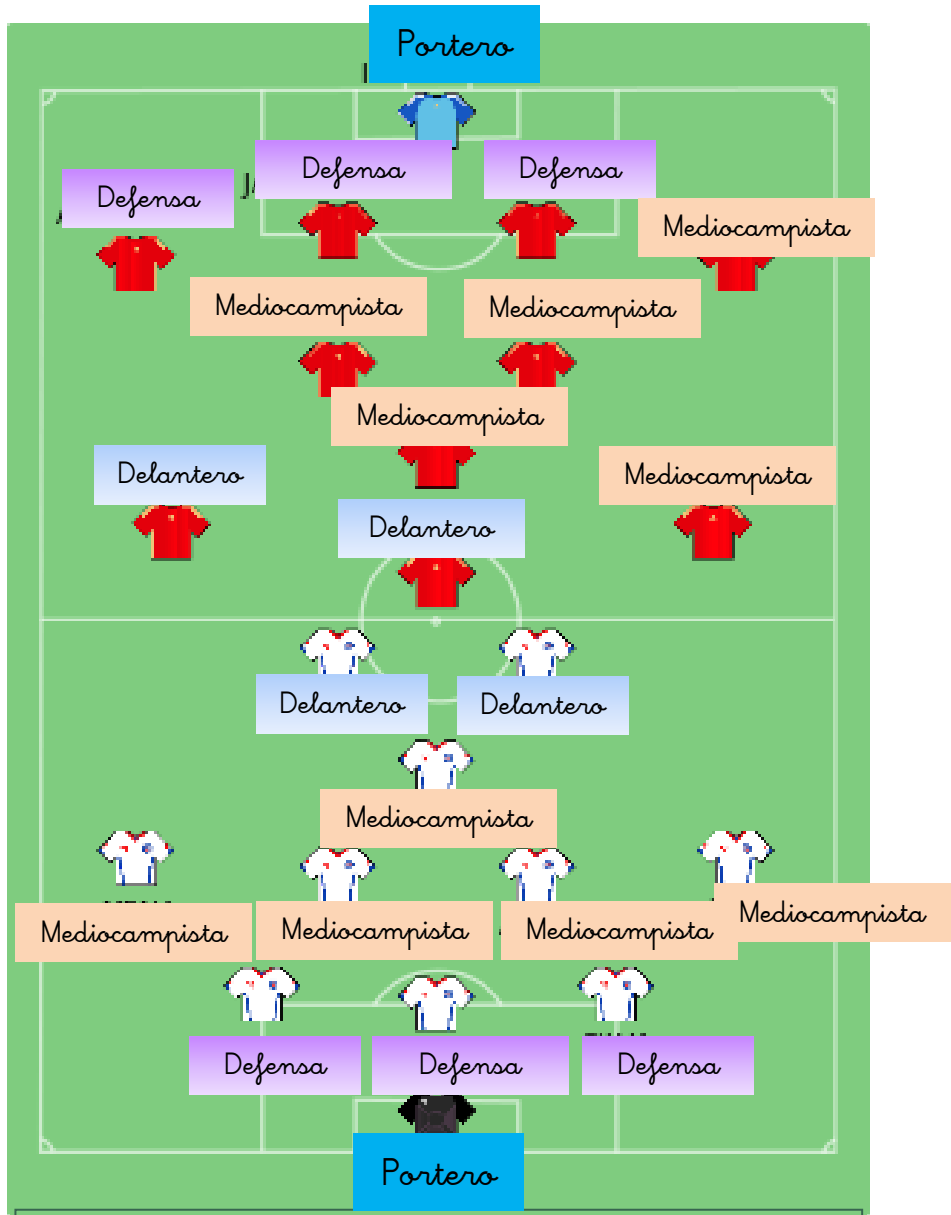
Portero

Defensa

Defensa

Defensa

Mediocampista

Mediocampista

Mediocampista

Mediocampista

Delantero

Mediocampista

Delantero

Delantero

Delantero

Mediocampista

Mediocampista

Mediocampista

Mediocampista

Mediocampista

Defensa

Defensa

Defensa

Portero